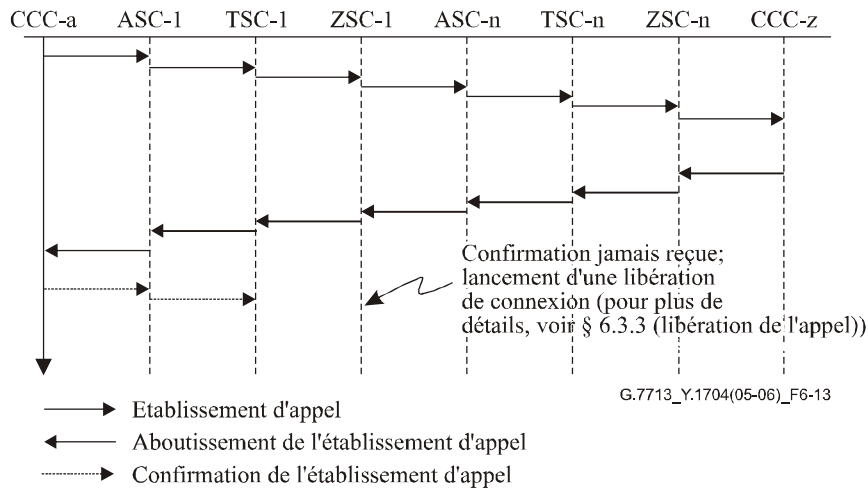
CCC-a ASC-1 TSC-1 ZSC-1 ASC-n TSC-n ZSC-n CCC-z

Confirmation jamais reçue; lancement d'une libération de connexion (pour plus de détails, voir § 6.3.3 (libération de l'appel))

G.7713_Y.1704(05-06)_F6-13

Etablissement d'appel
Aboutissement de l'établissement d'appel
Confirmation de l'établissement d'appel